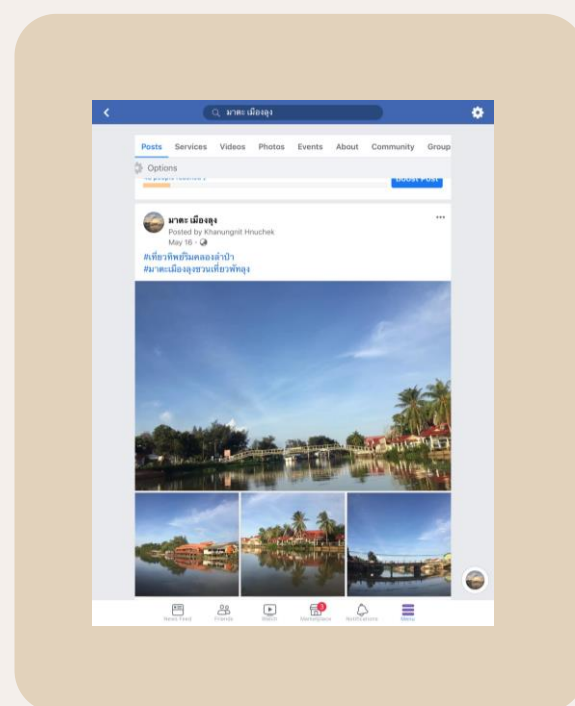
มาตะ เมืองลุง

Posts Services Videos Photos Events About Community Group

Options

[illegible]

Boost Post

มาตะ เมืองลุง
Posted by Khanungnit Hnuchek
May 16 ·

#เที่ยวทิพย์ริมคลองลำปำ
#มาตะเมืองลุงชวนเที่ยวพัทลุง

News Feed Friends Watch Marketplace Notifications Menu